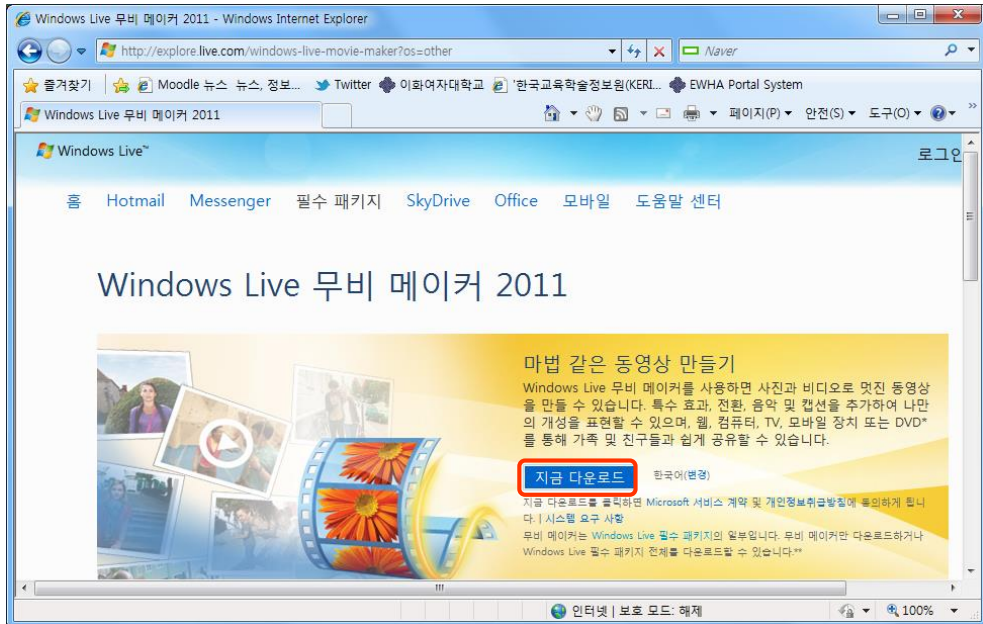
Windows Live 무비 메이커 2011 - Windows Internet Explorer

http://explore.live.com/windows-live-movie-maker?os=other

Naver

즐겨찾기 Moodle 뉴스 뉴스, 정보... Twitter 이화여자대학교 '한국교육학술정보원(KERI... EWHA Portal System

Windows Live 무비 메이커 2011

페이지(P) 안전(S) 도구(O)

Windows Live™

로그인

홈 Hotmail Messenger 필수 패키지 SkyDrive Office 모바일 도움말 센터

Windows Live 무비 메이커 2011

마법 같은 동영상 만들기

Windows Live 무비 메이커를 사용하면 사진과 비디오로 멋진 동영상을 만들 수 있습니다. 특수 효과, 전환, 음악 및 캡션을 추가하여 나만의 개성을 표현할 수 있으며, 웹, 컴퓨터, TV, 모바일 장치 또는 DVD*를 통해 가족 및 친구들과 쉽게 공유할 수 있습니다.

지금 다운로드

한국어(변경)

지금 다운로드를 클릭하면 Microsoft 서비스 계약 및 개인정보취급방침에 동의하게 됩니다. | 시스템 요구 사항

무비 메이커는 Windows Live 필수 패키지의 일부입니다. 무비 메이커만 다운로드하거나 Windows Live 필수 패키지 전체를 다운로드할 수 있습니다.**

인터넷 | 보호 모드: 해제

100%